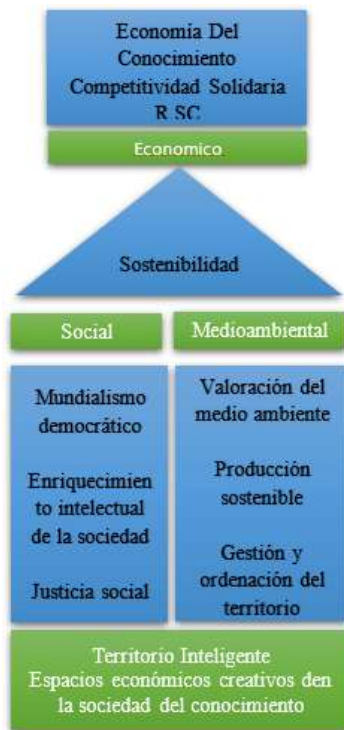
Economia Del Conocimiento
Competitividad Solidaria
R.SC

Economico

Sostenibilidad

Social

Medioambiental

Mundialismo democrático

Enriquecimien to intelectual de la sociedad

Justicia social

Valoración del medio ambiente

Producción sostenible

Gestión y ordenación del territorio

Territorio Inteligente
Espacios económicos creativos den la sociedad del conocimiento